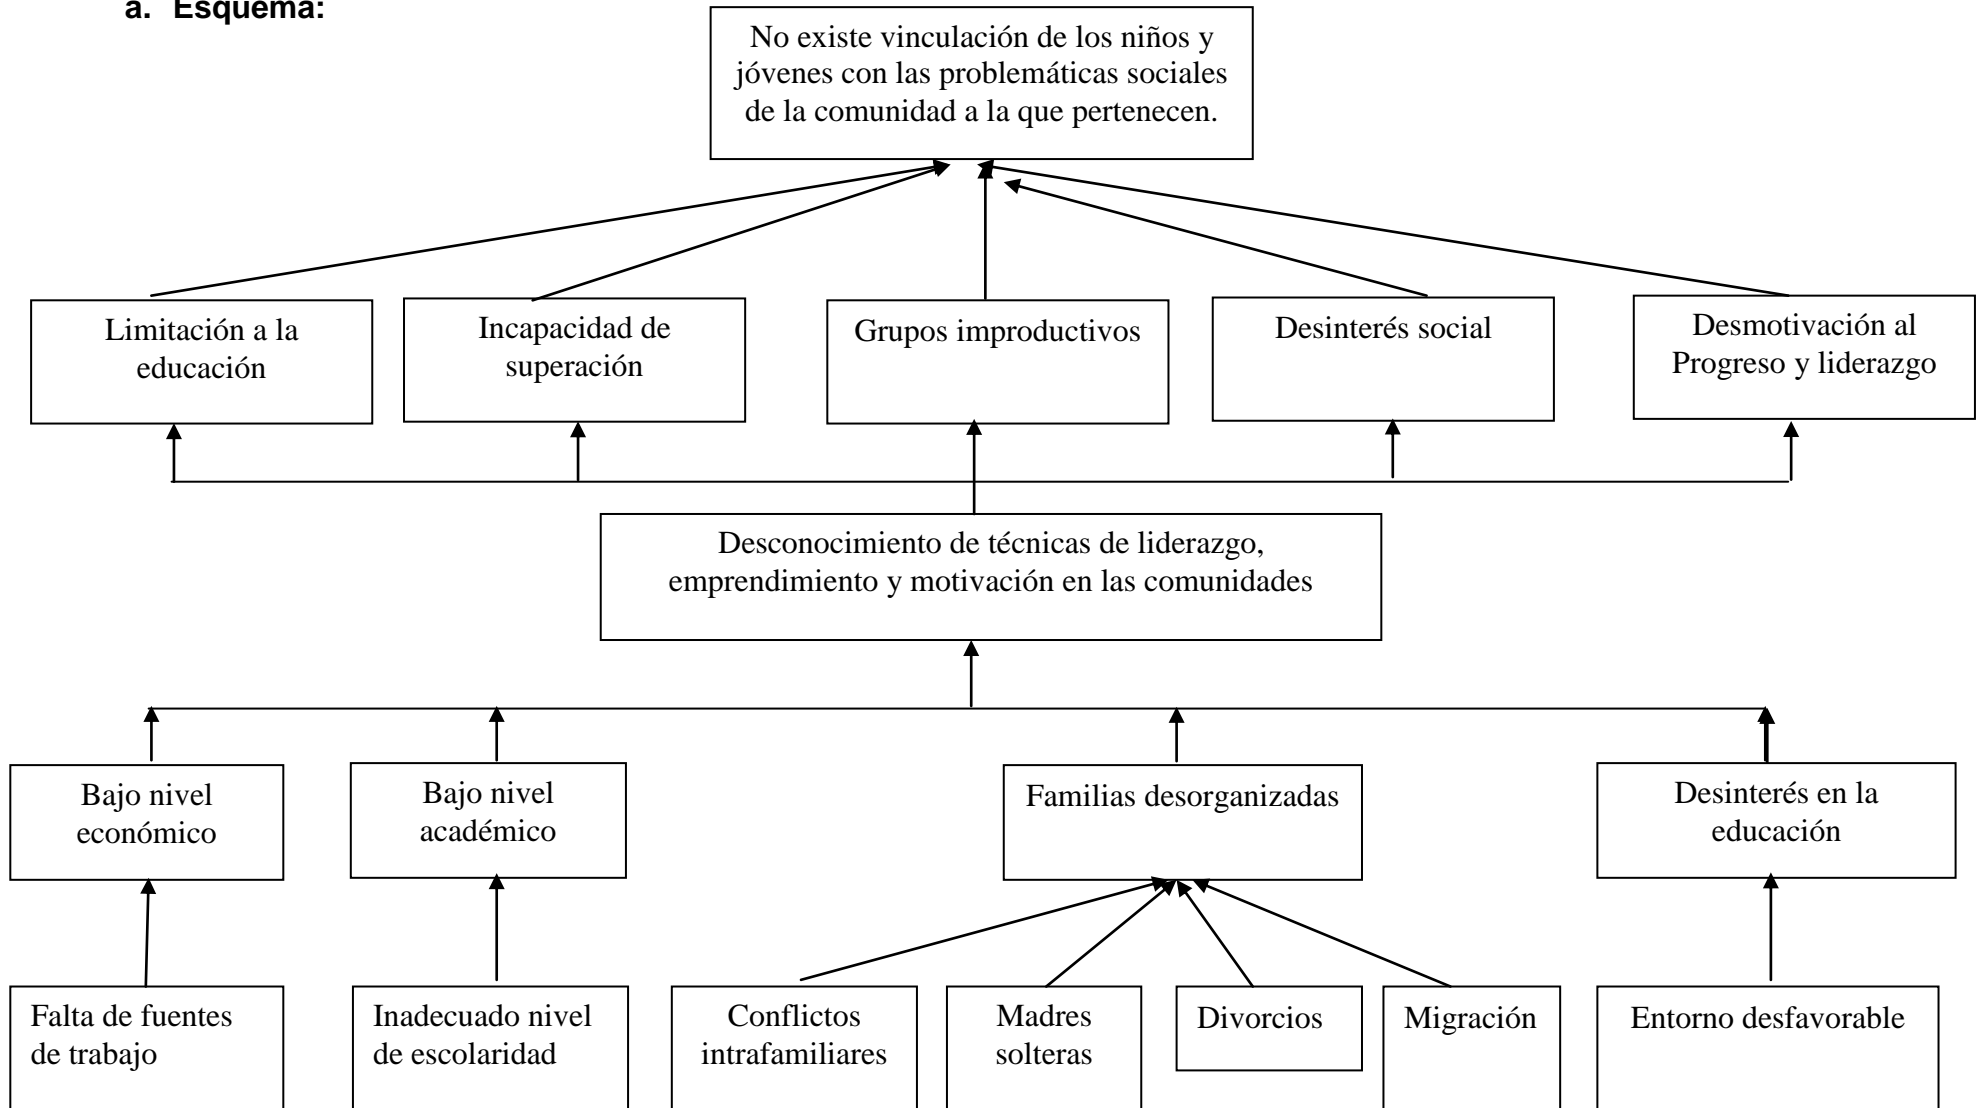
a. Esquema:

No existe vinculación de los niños y jóvenes con las problemáticas sociales de la comunidad a la que pertenecen.

Limitación a la educación

Incapacidad de superación

Grupos improductivos

Desinterés social

Desmotivación al Progreso y liderazgo

Desconocimiento de técnicas de liderazgo, emprendimiento y motivación en las comunidades

Bajo nivel económico

Bajo nivel académico

Familias desorganizadas

Desinterés en la educación

Falta de fuentes de trabajo

Inadecuado nivel de escolaridad

Conflictos intrafamiliares

Madres solteras

Divorcios

Migración

Entorno desfavorable